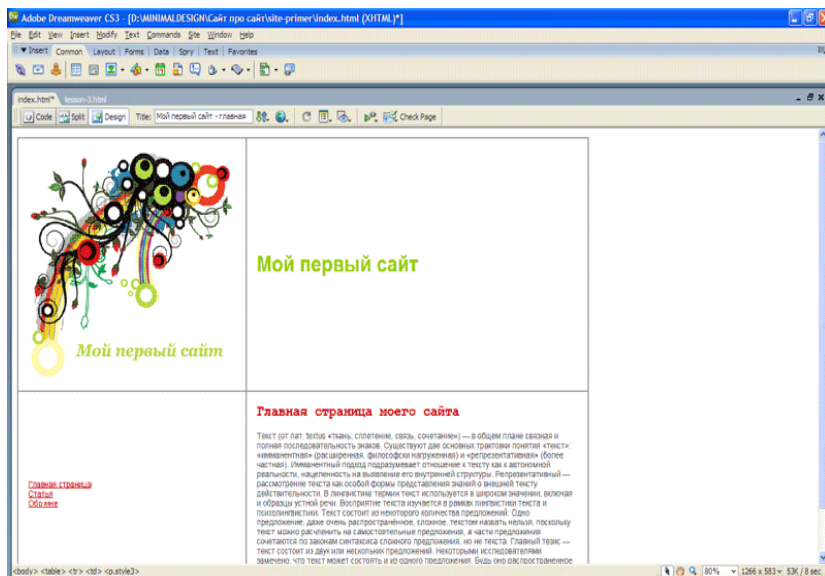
Adobe Dreamweaver CS3 - [D:\MINIMALDESIGN\Сайт про сайт\site-primer\index.html (XHTML)*]

File Edit View Insert Modify Text Commands Site Window Help

▼Insert Common Layout Forms Data Spry Text Favorites

index.html* lesson-3.html

Code Split Design Title: Мой первый сайт - главная Check Page

Мой первый сайт

Мой первый сайт

Главная страница моего сайта

Текст (от лат. textus «ткань; сплетение, связь, сочетание») — в общем плане связная и полная последовательность знаков. Существуют две основных трактовки понятия «текст»: «имманентная» (расширенная, философски нагруженная) и «репрезентативная» (более частная). Имманентный подход подразумевает отношение к тексту как к автономной реальности, нацеленность на выявление его внутренней структуры. Репрезентативный — рассмотрение текста как особой формы представления знаний о внешней тексту действительности. В лингвистике термин текст используется в широком значении, включая и образцы устной речи. Восприятие текста изучается в рамках лингвистики текста и психолингвистики. Текст состоит из некоторого количества предложений. Одно предложение, даже очень распространённое, сложное, текстом назвать нельзя, поскольку текст можно расчленить на самостоятельные предложения, а части предложения сочетаются по законам синтаксиса сложного предложения, но не текста. Главный тезис — текст состоит из двух или нескольких предложений. Некоторыми исследователями замечено, что текст может состоять и из одного предложения. Будь оно распространённое

Главная страница
Статьи
Обо мне

<body> <table> <tr> <td> <p.style3>

80% 1266 x 583 53K / 8 sec